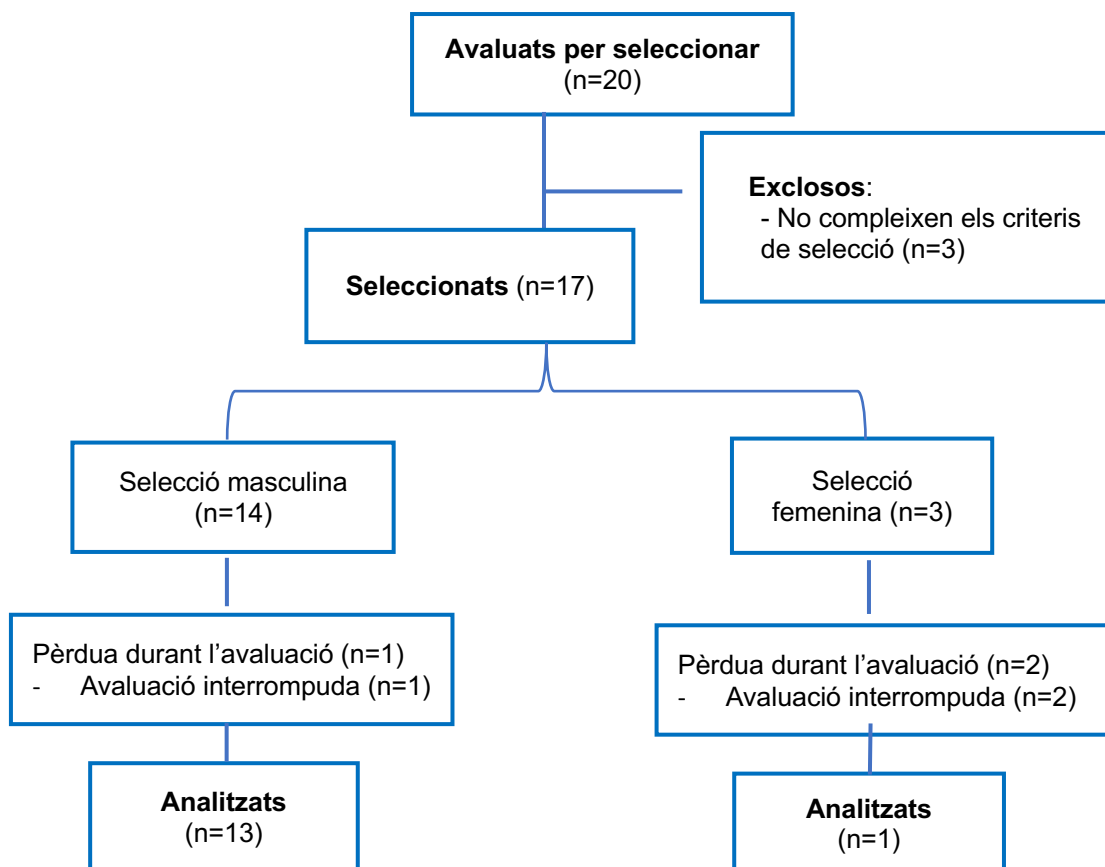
**Avaluats per seleccionar**
(n=20)

**Exclosos**:
- No compleixen els criteris de selecció (n=3)

**Seleccionats** (n=17)

Selecció masculina
(n=14)

Selecció femenina (n=3)

Pèrdua durant l'avaluació (n=1)
- Avaluació interrompuda (n=1)

Pèrdua durant l'avaluació (n=2)
- Avaluació interrompuda (n=2)

**Analitzats**
(n=13)

**Analitzats**
(n=1)